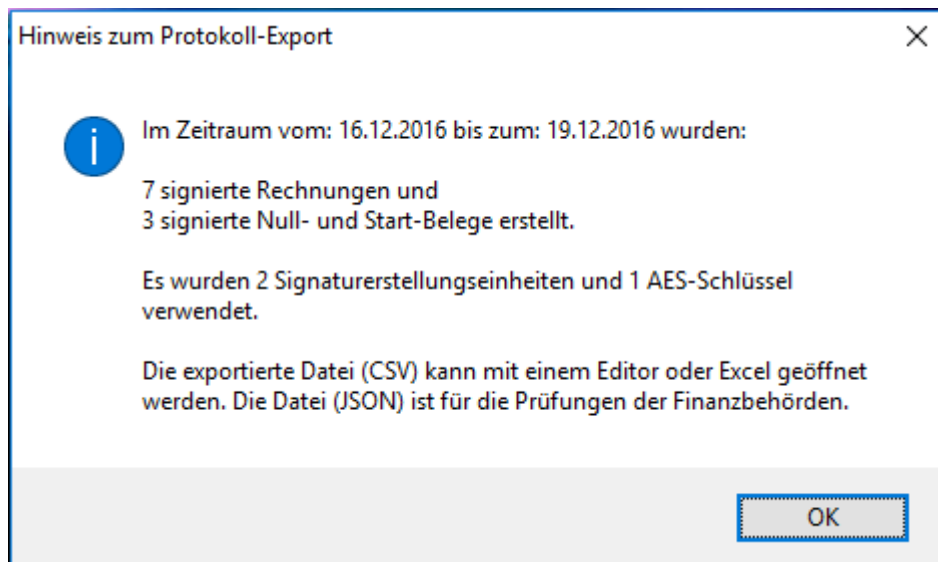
Hinweis zum Protokoll-Export

×

Im Zeitraum vom: 16.12.2016 bis zum: 19.12.2016 wurden:

7 signierte Rechnungen und
3 signierte Null- und Start-Belege erstellt.

Es wurden 2 Signaturerstellungseinheiten und 1 AES-Schlüssel verwendet.

Die exportierte Datei (CSV) kann mit einem Editor oder Excel geöffnet werden. Die Datei (JSON) ist für die Prüfungen der Finanzbehörden.

OK